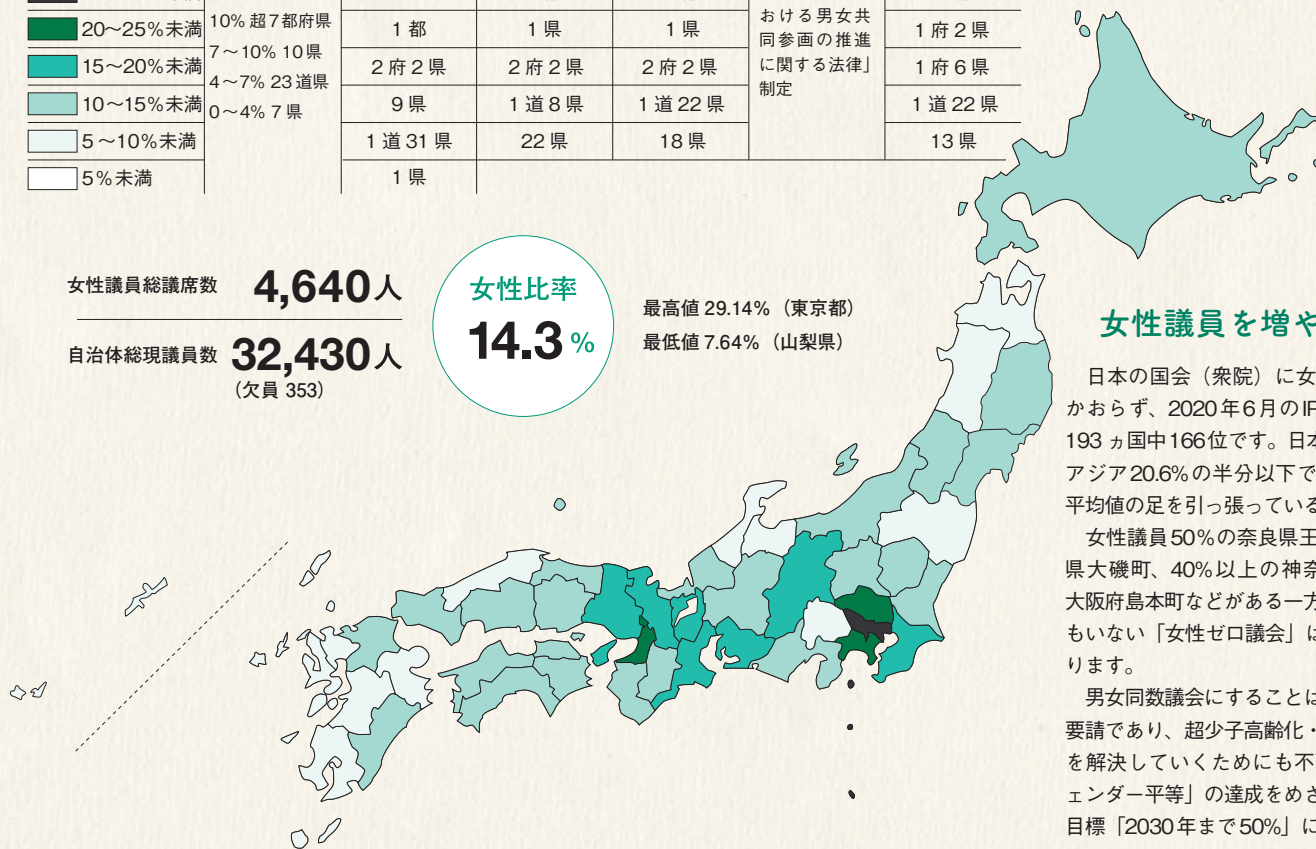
| | | | | | | |
|---|---|---|---|---|---|---|
| 20〜25%未満 | 10% 超 7 都府県 | 1 都 | 1 県 | 1 県 | おける男女共同参画の推進に関する法律」制定 | 1 府 2 県 |
| 15〜20%未満 | 7〜10% 10 県 | 2 府 2 県 | 2 府 2 県 | 2 府 2 県 | | 1 府 6 県 |
| 10〜15%未満 | 4〜7% 23 道県 | 9 県 | 1 道 8 県 | 1 道 22 県 | | 1 道 22 県 |
| 5〜10%未満 | 0〜4% 7 県 | 1 道 31 県 | 22 県 | 18 県 | | 13 県 |
| 5%未満 | | 1 県 | | | | |

女性議員総議席数 4,640人

自治体総現議員数 32,430人
（欠員 353）

女性比率
14.3 %

最高値 29.14%（東京都）
最低値 7.64%（山梨県）

女性議員を増や

日本の国会（衆院）に女かおらず、2020年6月のIF193ヵ国中166位です。日本アジア20.6%の半分以下で平均値の足を引っ張っている

女性議員50%の奈良県王県大磯町、40%以上の神奈大阪府島本町などがある一方もいない「女性ゼロ議会」にります。

男女同数議会にすることは要請であり、超少子高齢化・を解決していくためにも不ェンダー平等」の達成をめさ目標「2030年まで50%」に